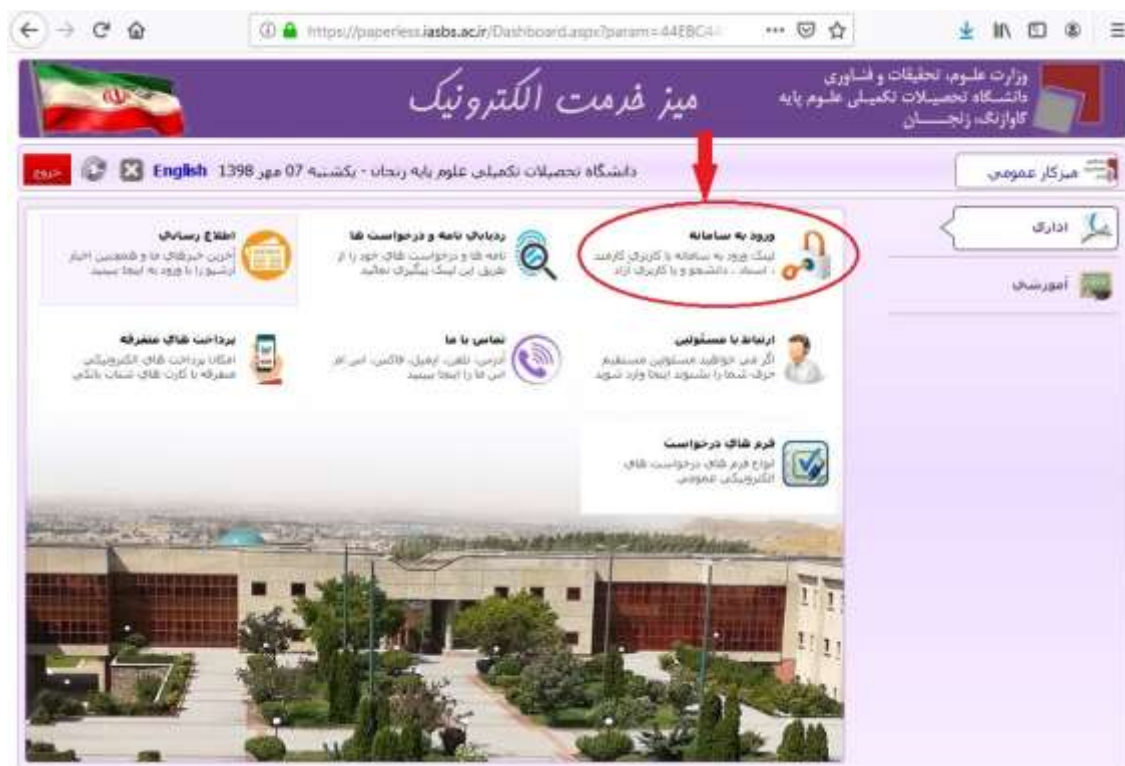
https://paperless.iasbs.ac.ir/Dashboard.aspx?param=44EBC4

وزارت علوم، تحقیقات و فناوری
دانشگاه تحصیلات تکمیلی علوم پایه
گاوازنگ، زنجان

میز خدمت الکترونیک

میزکار عمومی

دانشگاه تحصیلات تکمیلی علوم پایه زنجان - یکشنبه 07 مهر 1398 English خروج

اداری

آموزشی

ورود به سامانه
لینک ورود به سامانه با کاربری کارمند ، استاد ، دانشجو و یا کاربری آزاد

رديابي نامه و درخواست ها
نامه ها و درخواست های خود را از طریق این لینک پیگیری نمائید

اطلاع رسانی
آخرین خبرهای ما و همچنین اخبار آرشیو را با ورود به اینجا ببینید

ارتباط با مسئولین
اگر می خواهید مسئولین مستقیم حرف شما را بشنوند اینجا وارد شوید

تماس با ما
آدرس، تلفن، ایمیل، فاکس، امر امر ما را اینجا ببینید

پرداخت های متفرقه
امکان پرداخت های الکترونیکی متفرقه با کارت های عضو بانکی

فرم های درخواست
انواع فرم های درخواست های الکترونیکی عمومی